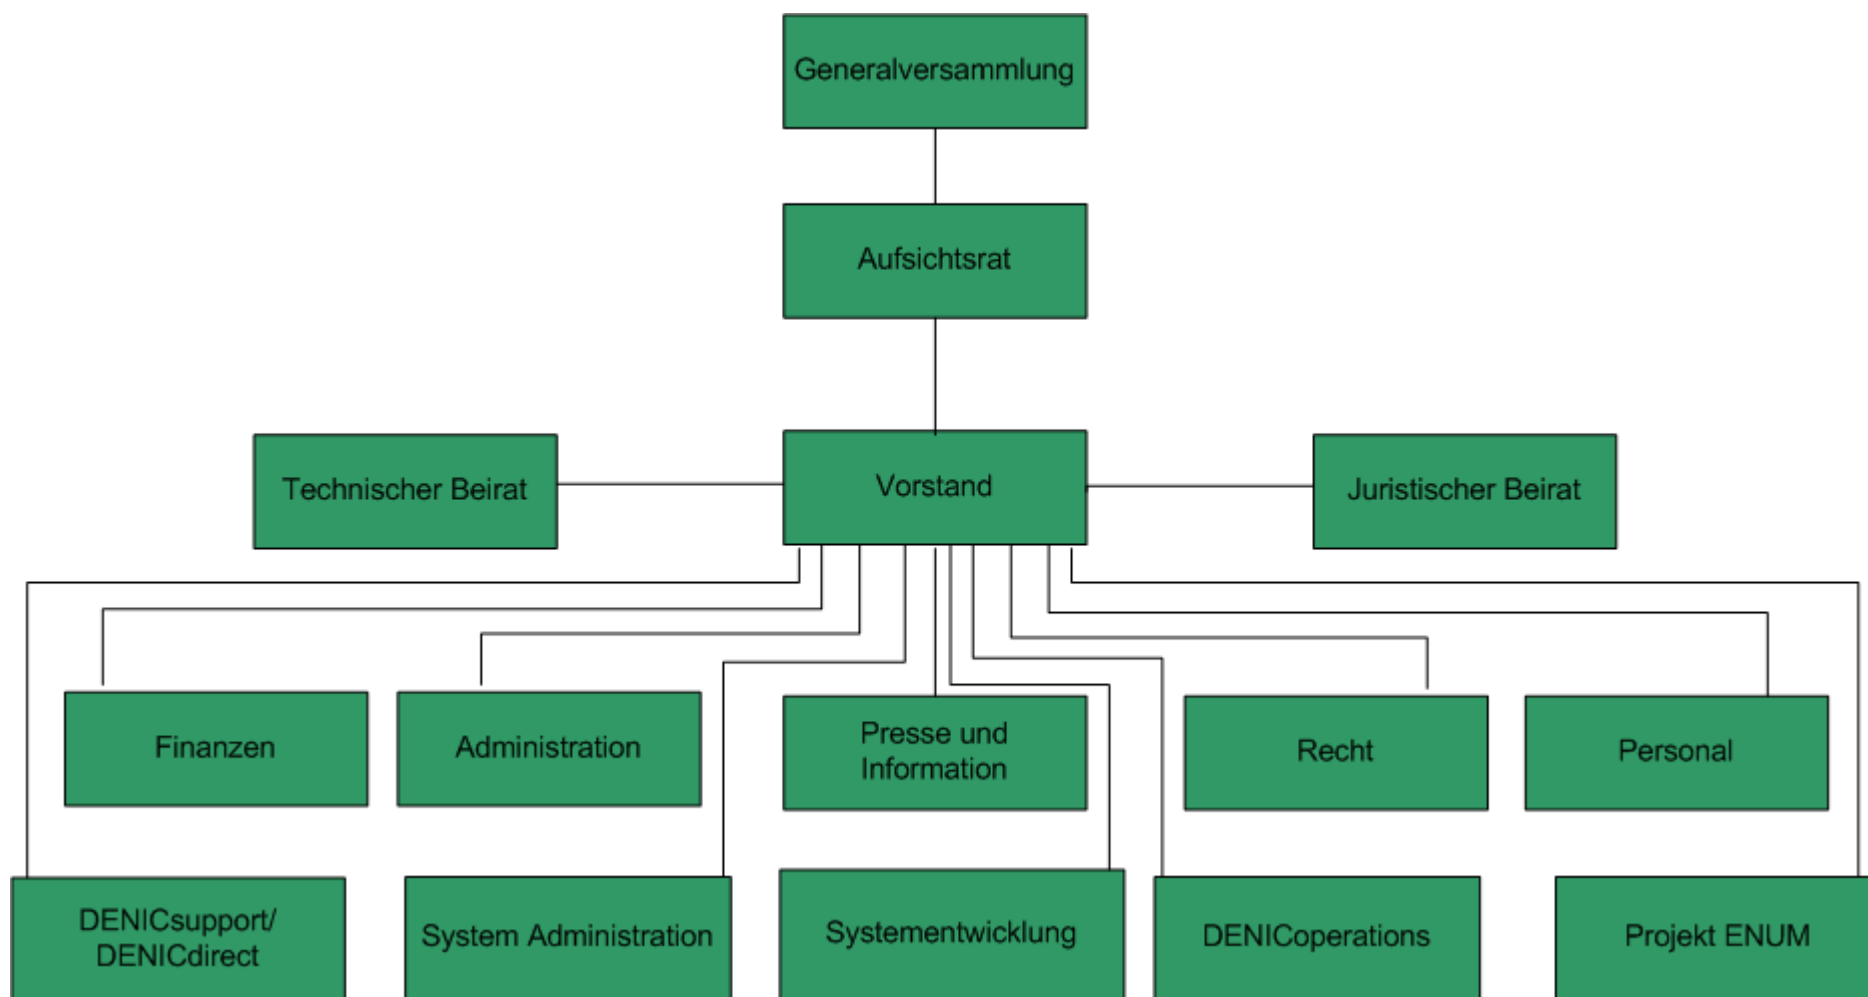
Generalversammlung

Aufsichtsrat

Technischer Beirat

Vorstand

Juristischer Beirat

Finanzen

Administration

Presse und Information

Recht

Personal

DENICsupport/ DENICdirect

System Administration

Systementwicklung

DENICoperations

Projekt ENUM